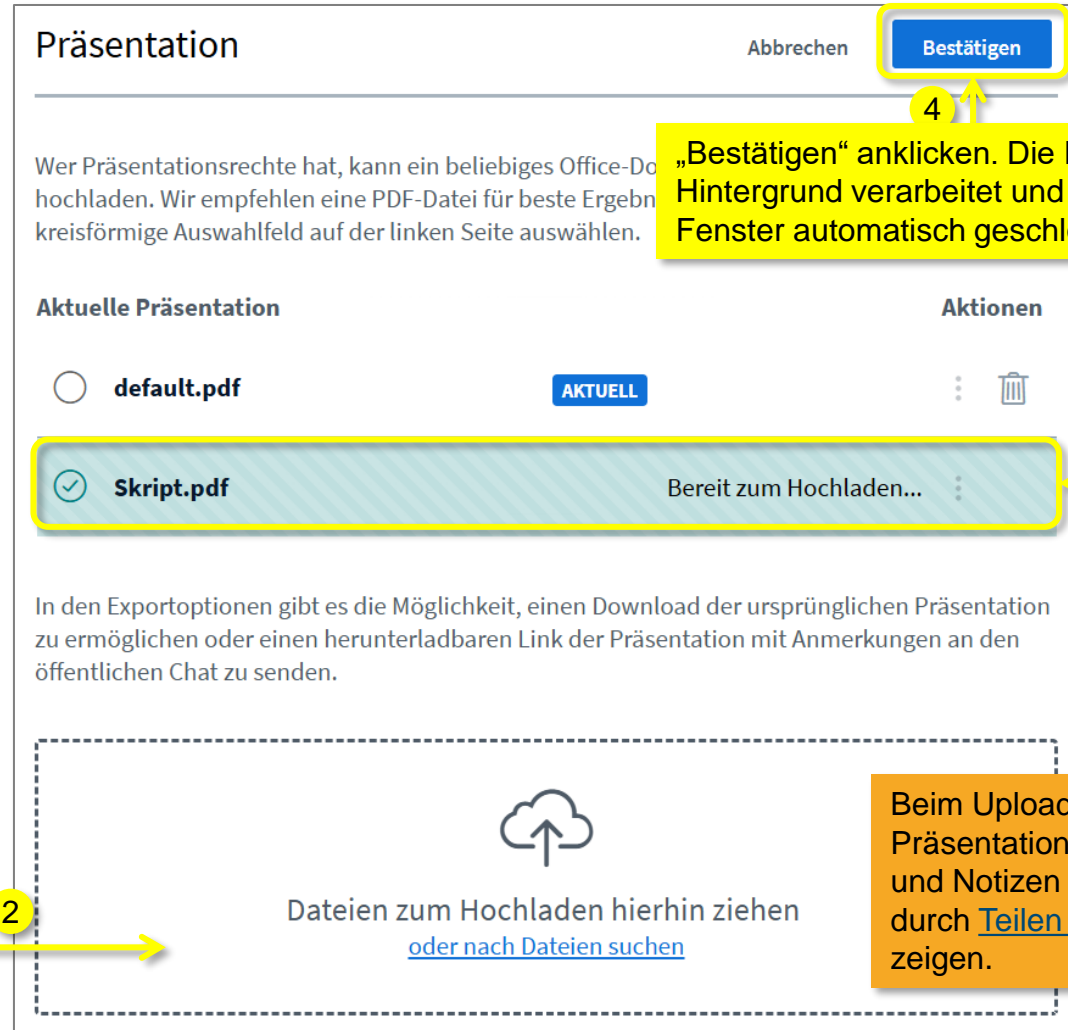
Präsentation

Abbrechen

Bestätigen

4

„Bestätigen" anklicken. Die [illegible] Hintergrund verarbeitet und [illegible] Fenster automatisch geschl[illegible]

Wer Präsentationsrechte hat, kann ein beliebiges Office-Do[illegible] hochladen. Wir empfehlen eine PDF-Datei für beste Ergebn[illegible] kreisförmige Auswahlfeld auf der linken Seite auswählen.

Aktuelle Präsentation

Aktionen

default.pdf

AKTUELL

Skript.pdf

Bereit zum Hochladen...

In den Exportoptionen gibt es die Möglichkeit, einen Download der ursprünglichen Präsentation zu ermöglichen oder einen herunterladbaren Link der Präsentation mit Anmerkungen an den öffentlichen Chat zu senden.

Beim Upload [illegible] Präsentation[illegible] und Notizen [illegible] durch Teilen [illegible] zeigen.

2

Dateien zum Hochladen hierhin ziehen

oder nach Dateien suchen